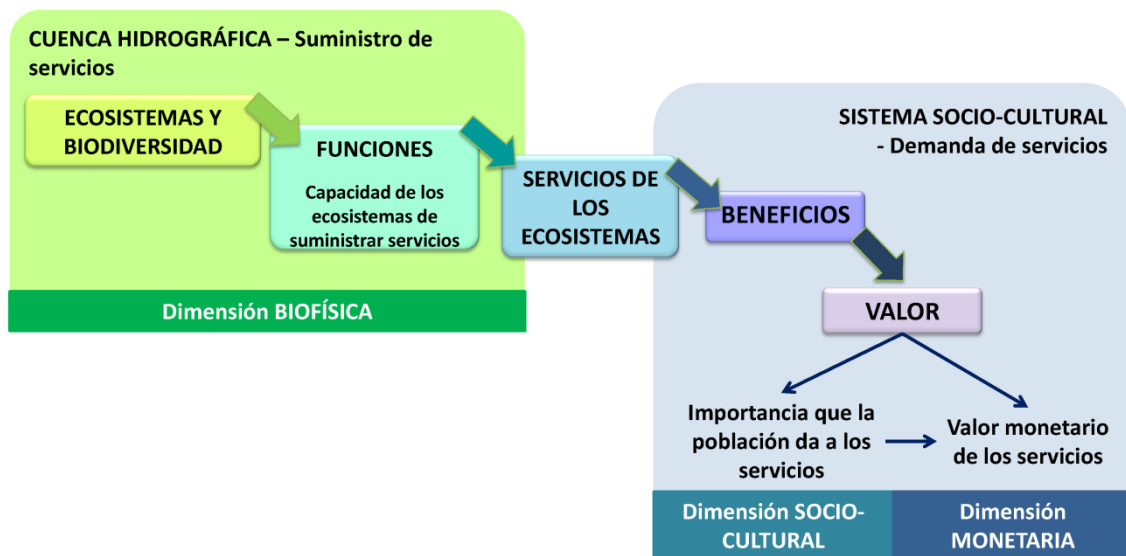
CUENCA HIDROGRÁFICA – Suministro de servicios

ECOSISTEMAS Y BIODIVERSIDAD

FUNCIONES

Capacidad de los ecosistemas de suministrar servicios

SERVICIOS DE LOS ECOSISTEMAS

Dimensión BIOFÍSICA

SISTEMA SOCIO-CULTURAL - Demanda de servicios

BENEFICIOS

VALOR

Importancia que la población da a los servicios

Valor monetario de los servicios

Dimensión SOCIO-CULTURAL

Dimensión MONETARIA